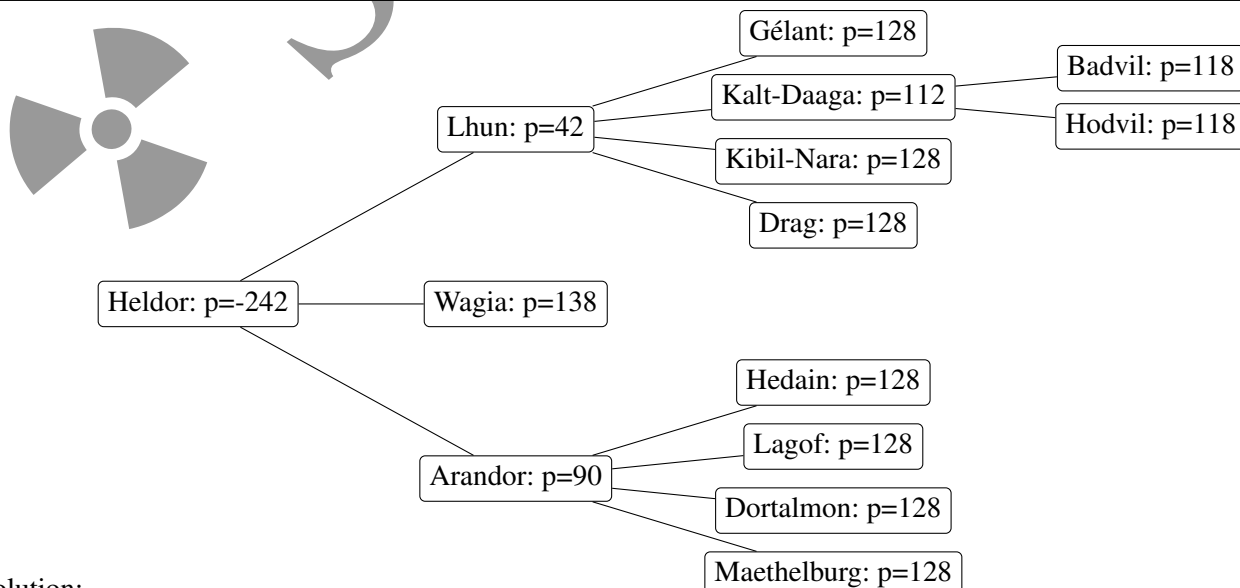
Gélant: p=128

Kalt-Daaga: p=112

Badvil: p=118

Hodvil: p=118

Lhun: p=42

Kibil-Nara: p=128

Drag: p=128

Heldor: p=-242

Wagia: p=138

Hedain: p=128

Lagof: p=128

Arandor: p=90

Dortalmon: p=128

Maethelburg: p=128

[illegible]olution: